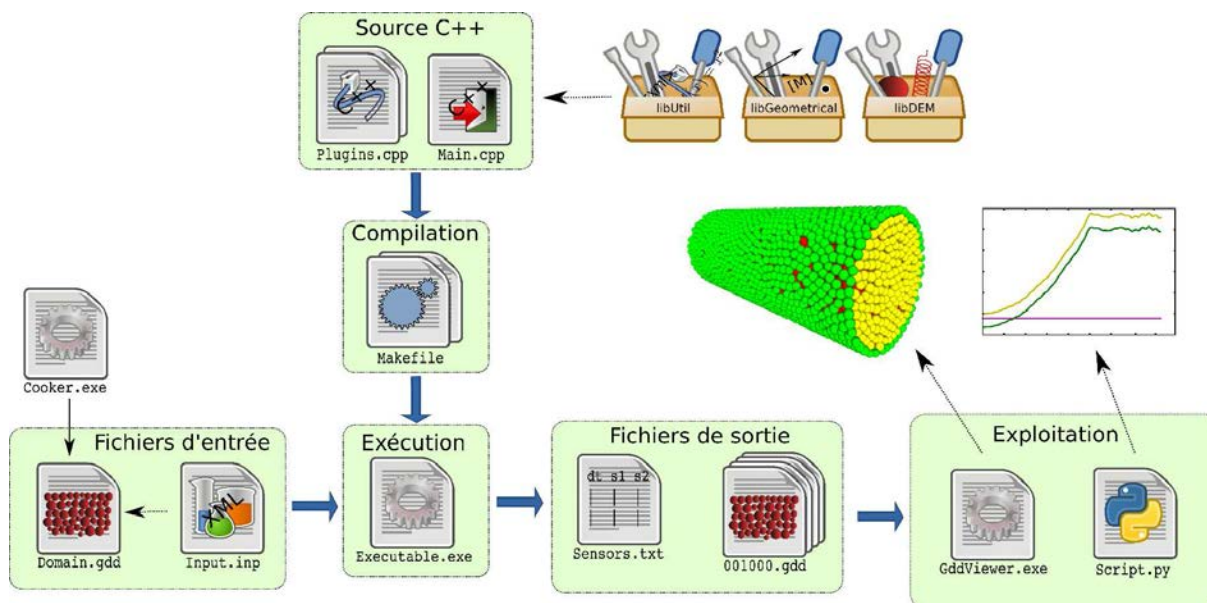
Source C++

Plugins.cpp

Main.cpp

libUtil

libGeometrical

[M]

libDEM

Compilation

Makefile

Cooker.exe

Fichiers d'entrée

Domain.gdd

XML

Input.inp

Exécution

Executable.exe

Fichiers de sortie

dt s1 s2

Sensors.txt

001000.gdd

Exploitation

GddViewer.exe

Script.py